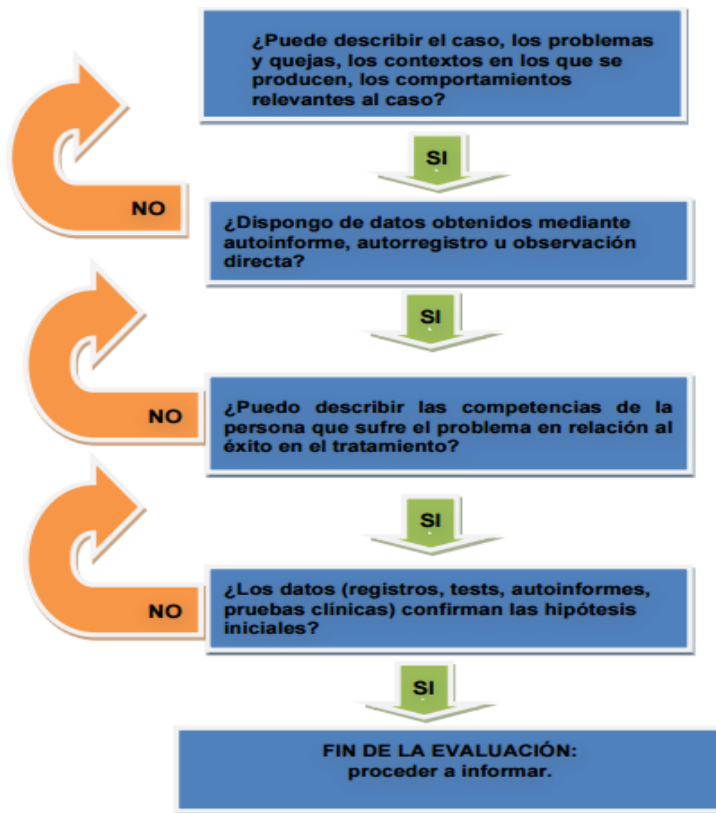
¿Puede describir el caso, los problemas y quejas, los contextos en los que se producen, los comportamientos relevantes al caso?

SI

NO

¿Dispongo de datos obtenidos mediante autoinforme, autorregistro u observación directa?

SI

NO

¿Puedo describir las competencias de la persona que sufre el problema en relación al éxito en el tratamiento?

SI

NO

¿Los datos (registros, tests, autoinformes, pruebas clínicas) confirman las hipótesis iniciales?

SI

FIN DE LA EVALUACIÓN:
proceder a informar.